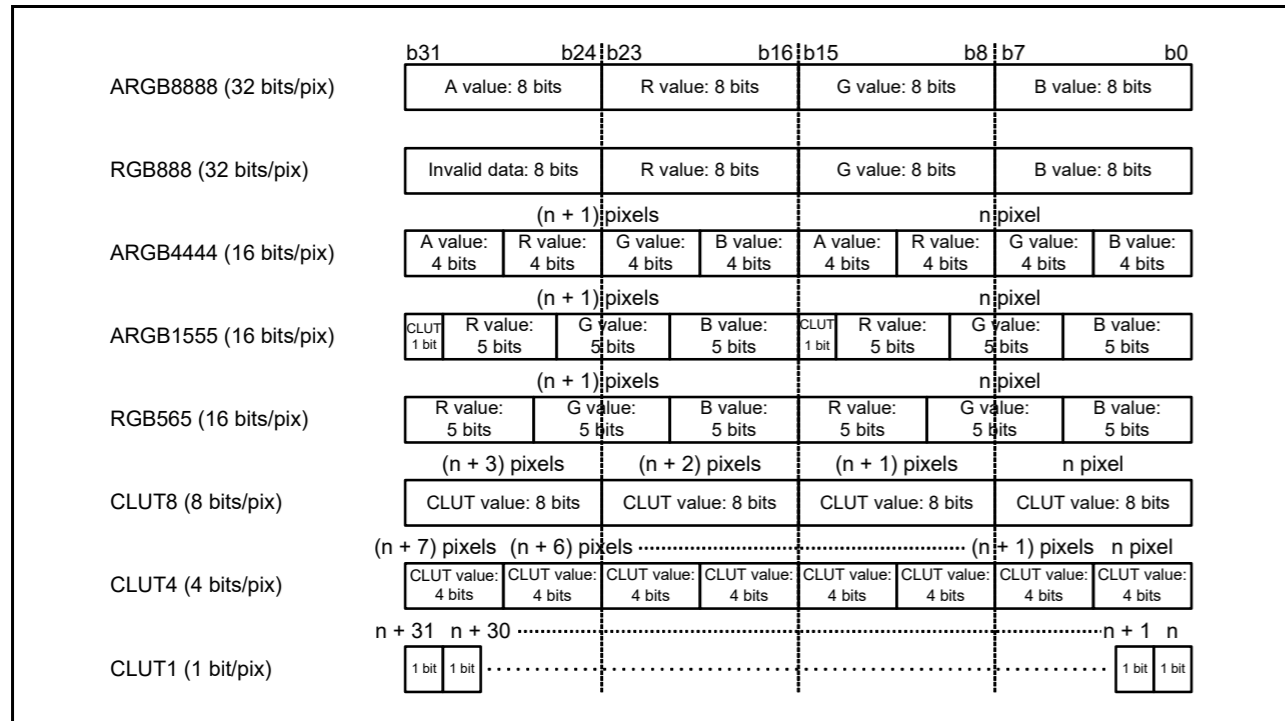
b31 b24 b23 b16 b15 b8 b7 b0

ARGB8888 (32 bits/pix)

| A value: 8 bits | R value: 8 bits | G value: 8 bits | B value: 8 bits |
|---|---|---|---|

RGB888 (32 bits/pix)

| Invalid data: 8 bits | R value: 8 bits | G value: 8 bits | B value: 8 bits |
|---|---|---|---|

(n + 1) pixels n pixel

ARGB4444 (16 bits/pix)

| A value: 4 bits | R value: 4 bits | G value: 4 bits | B value: 4 bits | A value: 4 bits | R value: 4 bits | G value: 4 bits | B value: 4 bits |
|---|---|---|---|---|---|---|---|

(n + 1) pixels n pixel

ARGB1555 (16 bits/pix)

| CLUT 1 bit | R value: 5 bits | G value: 5 bits | B value: 5 bits | CLUT 1 bit | R value: 5 bits | G value: 5 bits | B value: 5 bits |
|---|---|---|---|---|---|---|---|

(n + 1) pixels n pixel

RGB565 (16 bits/pix)

| R value: 5 bits | G value: 5 bits | B value: 5 bits | R value: 5 bits | G value: 5 bits | B value: 5 bits |
|---|---|---|---|---|---|

(n + 3) pixels (n + 2) pixels (n + 1) pixels n pixel

CLUT8 (8 bits/pix)

| CLUT value: 8 bits | CLUT value: 8 bits | CLUT value: 8 bits | CLUT value: 8 bits |
|---|---|---|---|

(n + 7) pixels (n + 6) pixels (n + 1) pixels n pixel

CLUT4 (4 bits/pix)

| CLUT value: 4 bits | CLUT value: 4 bits | CLUT value: 4 bits | CLUT value: 4 bits | CLUT value: 4 bits | CLUT value: 4 bits | CLUT value: 4 bits | CLUT value: 4 bits |
|---|---|---|---|---|---|---|---|

n + 31 n + 30 n + 1 n

CLUT1 (1 bit/pix)

| 1 bit | 1 bit | 1 bit | 1 bit |
|---|---|---|---|